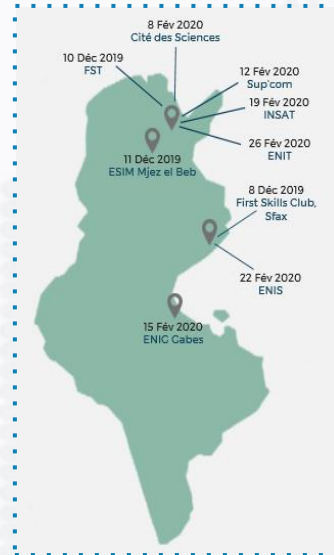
8 Fév 2020
Cité des Sciences

10 Déc 2019
FST

12 Fév 2020
Sup'com

19 Fév 2020
INSAT

26 Fév 2020
ENIT

11 Déc 2019
ESIM Mjez el Beb

8 Déc 2019
First Skills Club, Sfax

22 Fév 2020
ENIS

15 Fév 2020
ENIC Gabes